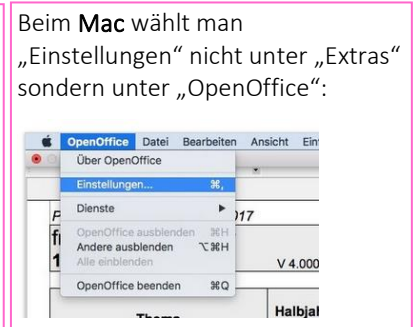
Beim Mac wählt man „Einstellungen" nicht unter „Extras" sondern unter „OpenOffice":

OpenOffice Datei Bearbeiten Ansicht Ein

Über OpenOffice

Einstellungen... ⌘,

Dienste

OpenOffice ausblenden ⌘H

Andere ausblenden ⌥⌘H

Alle einblenden

OpenOffice beenden ⌘Q

P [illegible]17

fi

1

V 4.000

Thema

Halbjal